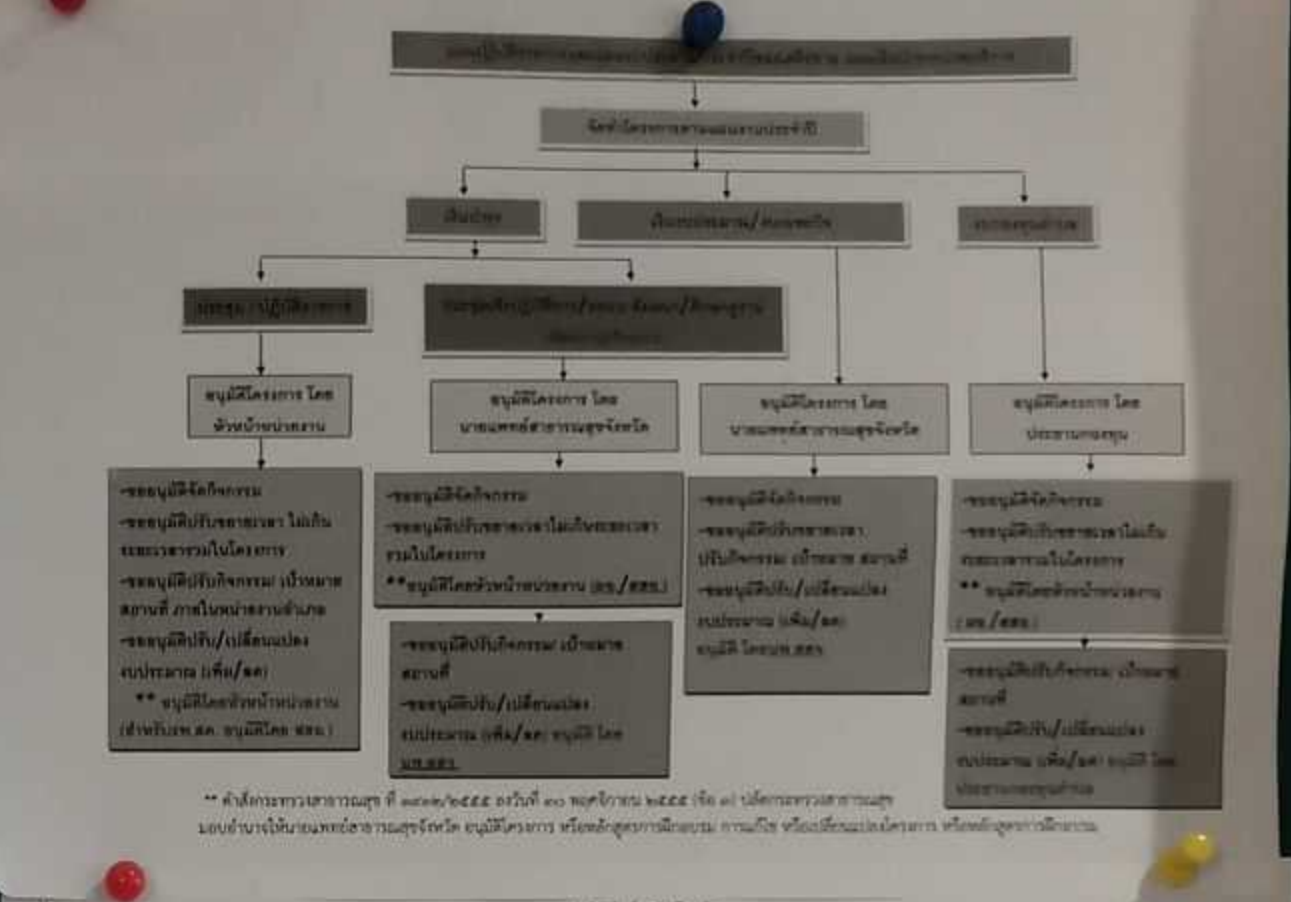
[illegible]

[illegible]

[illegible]

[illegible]

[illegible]

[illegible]

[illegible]

อนุมัติโครงการ โดย หัวหน้าหน่วยงาน

อนุมัติโครงการ โดย นายแพทย์สาธารณสุขจังหวัด

อนุมัติโครงการ โดย นายแพทย์สาธารณสุขจังหวัด

อนุมัติโครงการ โดย ประธานกองทุน

-ขออนุมัติจัดกิจกรรม
-ขออนุมัติปรับขยายเวลา ไม่เกินระยะเวลารวมในโครงการ
-ขออนุมัติปรับกิจกรรม เป้าหมาย สถานที่ ภายในหน่วยงานตำบล
-ขออนุมัติปรับ/เปลี่ยนแปลงงบประมาณ (เพิ่ม/ลด)
** อนุมัติโดยหัวหน้าหน่วยงาน (สำหรับรพ.สต. อนุมัติโดย สสอ.)

-ขออนุมัติจัดกิจกรรม
-ขออนุมัติปรับขยายเวลาไม่เกินระยะเวลารวมในโครงการ
**อนุมัติโดยหัวหน้าหน่วยงาน (รพ./สสอ.)

-ขออนุมัติปรับกิจกรรม เป้าหมาย สถานที่
-ขออนุมัติปรับ/เปลี่ยนแปลงงบประมาณ (เพิ่ม/ลด) อนุมัติ โดย นพ.สสจ.

-ขออนุมัติจัดกิจกรรม
-ขออนุมัติปรับขยายเวลา ปรับกิจกรรม เป้าหมาย สถานที่
-ขออนุมัติปรับ/เปลี่ยนแปลงงบประมาณ (เพิ่ม/ลด) อนุมัติ โดยนพ.สสจ.

-ขออนุมัติจัดกิจกรรม
-ขออนุมัติปรับขยายเวลาไม่เกินระยะเวลารวมในโครงการ
** อนุมัติโดยหัวหน้าหน่วยงาน (รพ./สสอ.)

-ขออนุมัติปรับกิจกรรม เป้าหมาย สถานที่
-ขออนุมัติปรับ/เปลี่ยนแปลงงบประมาณ (เพิ่ม/ลด) อนุมัติ โดย ประธานกองทุนตำบล

** คำสั่งกระทรวงสาธารณสุข ที่ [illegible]/๒๕๕๕ ลงวันที่ ๓๐ พฤศจิกายน ๒๕๕๕ (ข้อ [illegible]) ปลัดกระทรวงสาธารณสุข มอบอำนาจให้นายแพทย์สาธารณสุขจังหวัด อนุมัติโครงการ หรือหลักสูตรการฝึกอบรม การแก้ไข หรือเปลี่ยนแปลงโครงการ หรือหลักสูตรการฝึกอบรม